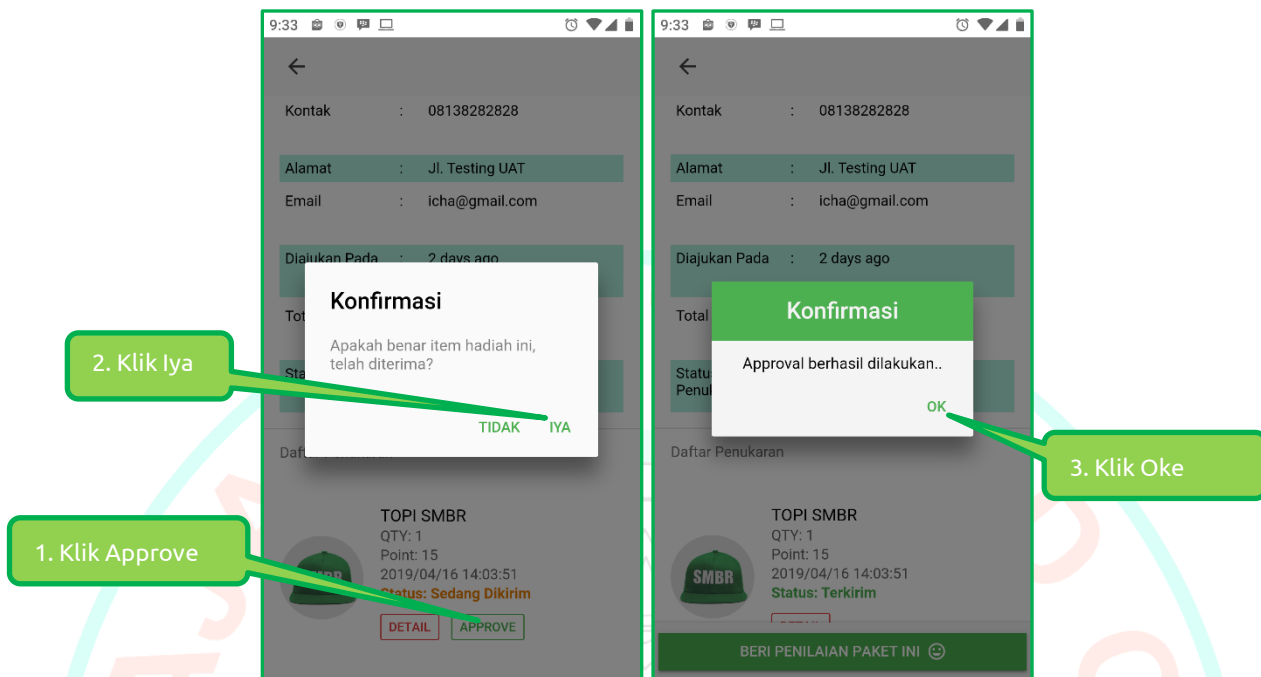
9:33

Kontak : 08138282828

Alamat : Jl. Testing UAT

Email : icha@gmail.com

Diajukan Pada : 2 days ago

Tot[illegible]

Sta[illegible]

Konfirmasi

Apakah benar item hadiah ini, telah diterima?

TIDAK IYA

2. Klik Iya

Daft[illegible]

TOPI SMBR
QTY: 1
Point: 15
2019/04/16 14:03:51
Status: Sedang Dikirim

SMBR

DETAIL APPROVE

1. Klik Approve

9:33

Kontak : 08138282828

Alamat : Jl. Testing UAT

Email : icha@gmail.com

Diajukan Pada : 2 days ago

Total

Statu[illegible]
Penul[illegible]

Konfirmasi

Approval berhasil dilakukan..

OK

3. Klik Oke

Daftar Penukaran

TOPI SMBR
QTY: 1
Point: 15
2019/04/16 14:03:51
Status: Terkirim

SMBR

BERI PENILAIAN PAKET INI